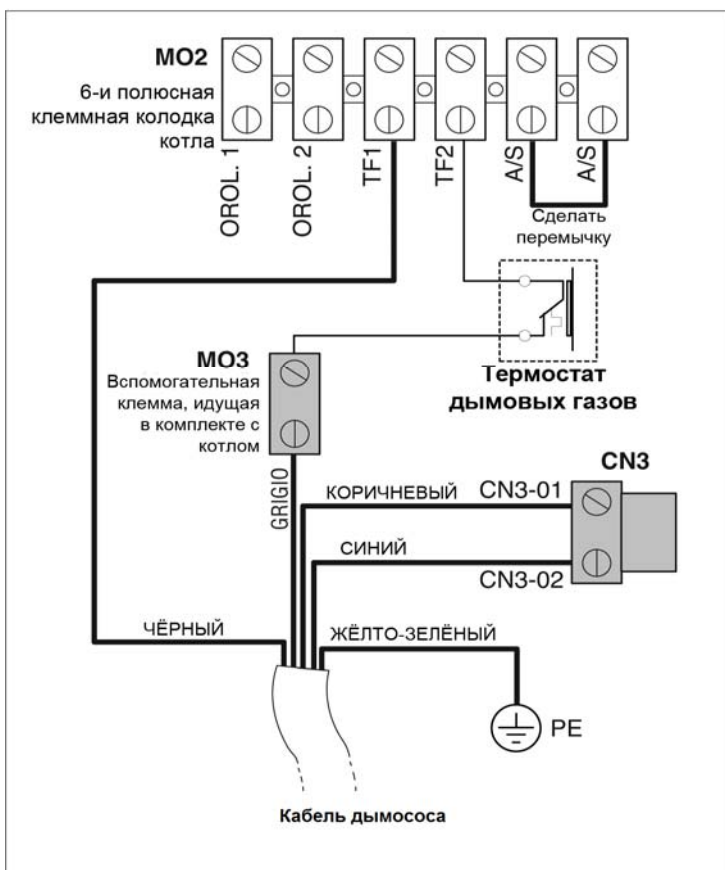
MO2
6-и полюсная клеммная колодка котла

OROL. 1
OROL. 2
TF1
TF2
A/S
A/S

Сделать перемычку

MO3
Вспомогательная клемма, идущая в комплекте с котлом

Термостат дымовых газов

CN3

GRIGIO
КОРИЧНЕВЫЙ
CN3-01
СИНИЙ
CN3-02
ЧЁРНЫЙ
ЖЁЛТО-ЗЕЛЁНЫЙ
PE

Кабель дымососа